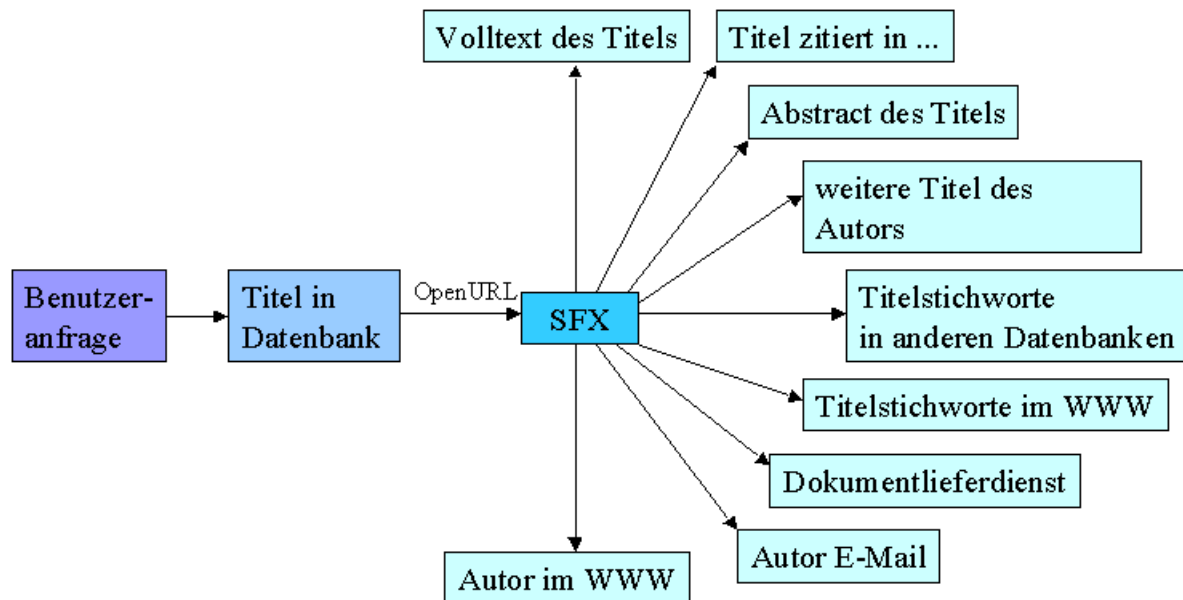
Volltext des Titels

Titel zitiert in ...

Abstract des Titels

weitere Titel des Autors

Benutzeranfrage

Titel in Datenbank

OpenURL

SFX

Titelstichworte in anderen Datenbanken

Titelstichworte im WWW

Dokumentlieferdienst

Autor E-Mail

Autor im WWW